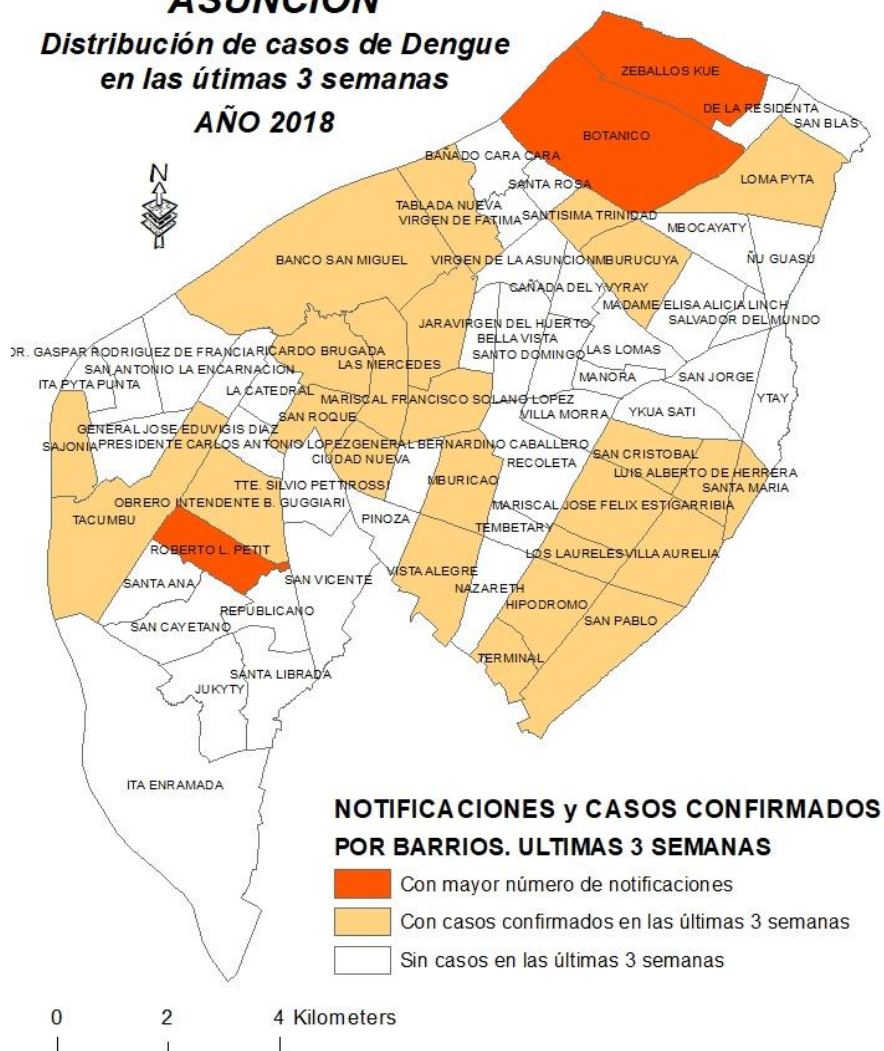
ASUNCION
Distribución de casos de Dengue en las útimas 3 semanas
AÑO 2018

N

ZEBALLOS KUE
DE LA RESIDENTA
SAN BLAS
BOTANICO
BAÑADO CARA CARA
LOMA PYTA
SANTA ROSA
TABLADA NUEVA
VIRGEN DE FATIMA
SANTISIMA TRINIDAD
MBOCAYATY
BANCO SAN MIGUEL
VIRGEN DE LA ASUNCION
MBURUCUYA
ÑU GUASU
CAÑADA DEL YBYRAY
MADAME ELISA ALICIA LINCH
SALVADOR DEL MUNDO
JARA
VIRGEN DEL HUERTO
BELLA VISTA
SANTO DOMINGO
LAS LOMAS
DR. GASPAR RODRIGUEZ DE FRANCIA
RICARDO BRUGADA
LAS MERCEDES
SAN ANTONIO
LA ENCARNACION
ITA PYTA PUNTA
LA CATEDRAL
MANORA
SAN JORGE
MARISCAL FRANCISCO SOLANO LOPEZ
VILLA MORRA
YKUA SATI
YTAY
SAN ROQUE
GENERAL JOSE EDUVIGIS DIAZ
SAJONIA
PRESIDENTE CARLOS ANTONIO LOPEZ
GENERAL BERNARDINO CABALLERO
CIUDAD NUEVA
RECOLETA
SAN CRISTOBAL
LUIS ALBERTO DE HERRERA
SANTA MARIA
TTE. SILVIO PETTIROSSI
MBURICAO
OBRERO INTENDENTE B. GUGGIARI
MARISCAL JOSE FELIX ESTIGARRIBIA
TACUMBU
PINOZA
TEMBETARY
ROBERTO L. PETIT
LOS LAURELES
VILLA AURELIA
SANTA ANA
SAN VICENTE
VISTA ALEGRE
NAZARETH
REPUBLICANO
HIPODROMO
SAN PABLO
SAN CAYETANO
TERMINAL
SANTA LIBRADA
JUKYTY
ITA ENRAMADA

NOTIFICACIONES y CASOS CONFIRMADOS POR BARRIOS. ULTIMAS 3 SEMANAS
Con mayor número de notificaciones
Con casos confirmados en las últimas 3 semanas
Sin casos en las últimas 3 semanas

0 2 4 Kilometers